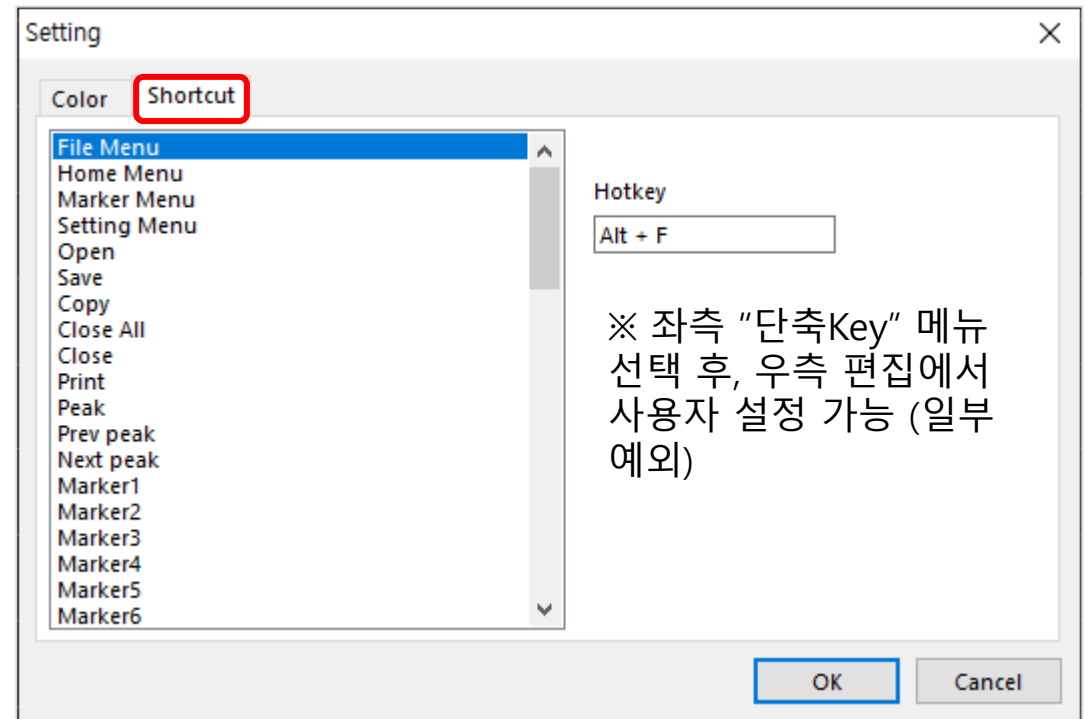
Setting

Color
Shortcut

File Menu
Home Menu
Marker Menu
Setting Menu
Open
Save
Copy
Close All
Close
Print
Peak
Prev peak
Next peak
Marker1
Marker2
Marker3
Marker4
Marker5
Marker6

Hotkey
Alt + F

※ 좌측 "단축Key" 메뉴 선택 후, 우측 편집에서 사용자 설정 가능 (일부 예외)

OK
Cancel